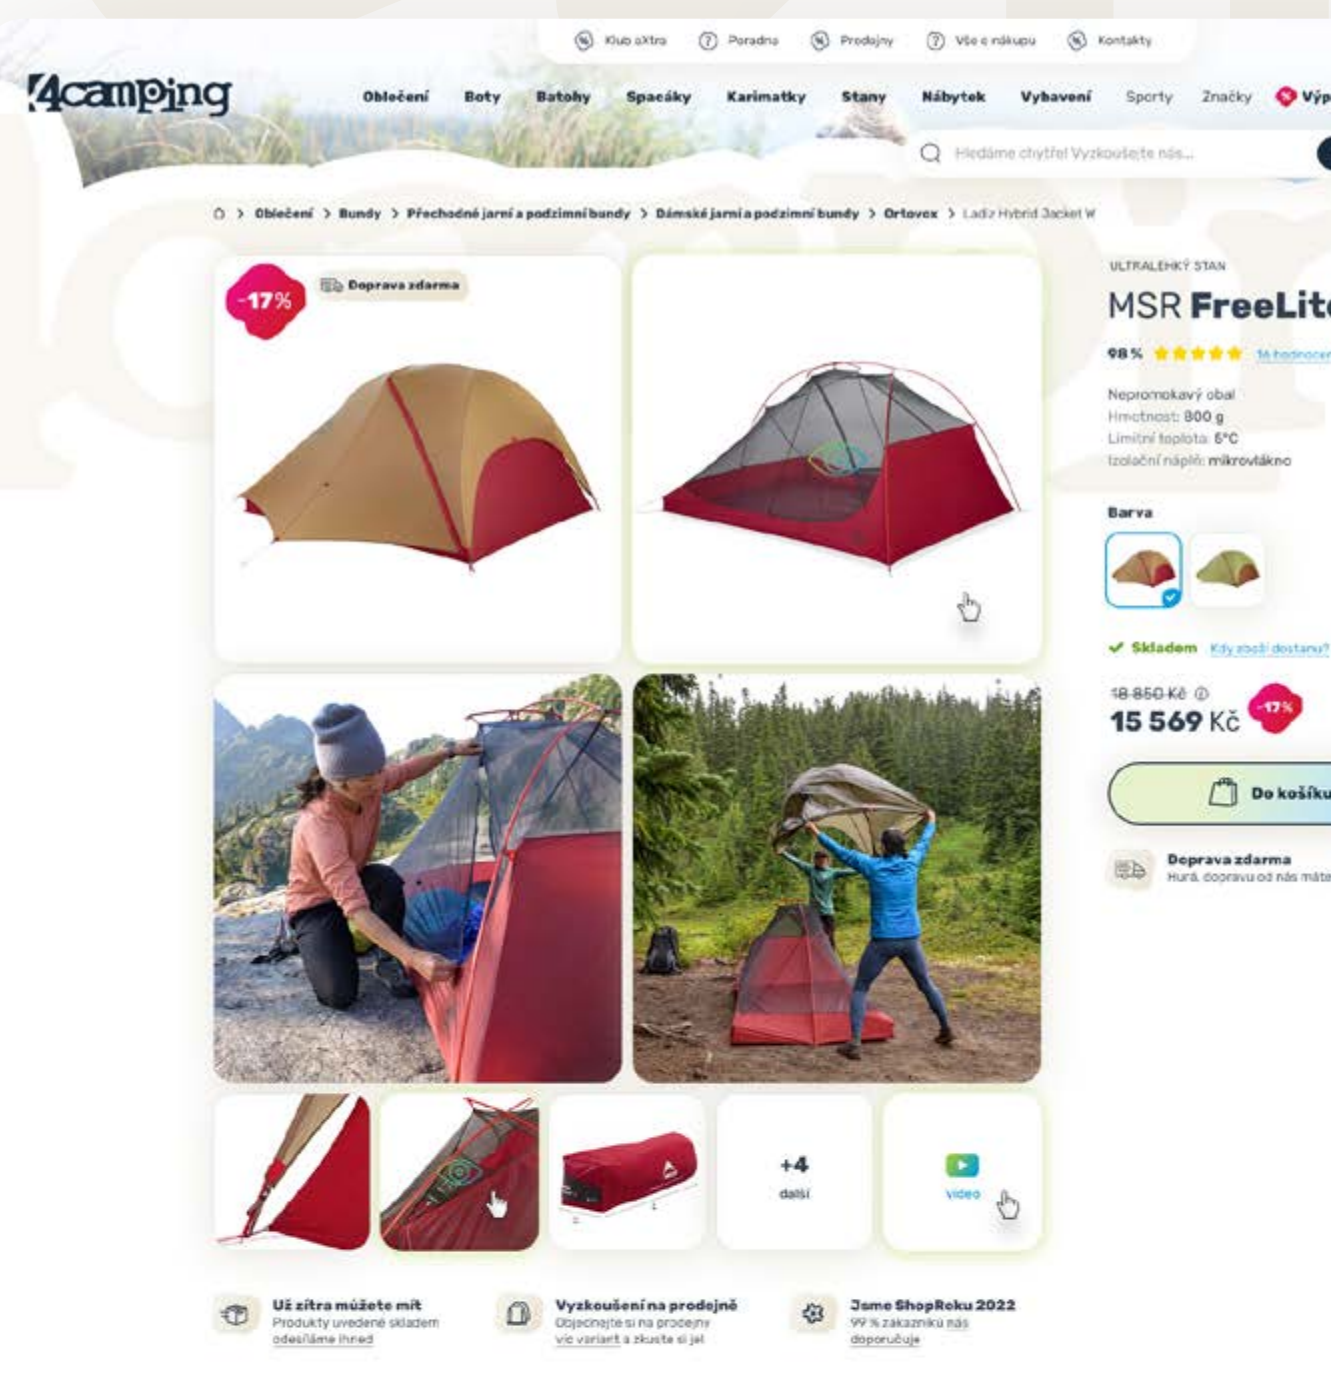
Klub aXtra Poradna Prodejny Vše o nákupu Kontakty

4camping

Oblečení Boty Batohy Spacáky Karimatky Stany Nábytek Vybavení Sporty Značky Výp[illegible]

Hledáme chytře! Vyzkoušejte nás...

Oblečení > Bundy > Přechodné jarní a podzimní bundy > Dámské jarní a podzimní bundy > Ortovox > Ladiz Hybrid Jacket W

-17% Doprava zdarma

ULTRALEHKÝ STAN

MSR FreeLit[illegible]

98 % 16 hodnocen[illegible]

Nepromokavý obal
Hmotnost: 800 g
Limitní teplota: 6°C
Izolační náplň: mikrovlákno

Barva

Skladem Kdy zboží dostanu?

18 850 Kč
15 569 Kč -17 %

Do košíku

Doprava zdarma
Hurá, dopravu od nás máte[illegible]

+4 další

video

Už zítra můžete mít
Produkty uvedené skladem odesíláme ihned

Vyzkoušení na prodejně
Objednejte si na prodejny víc variant a zkuste si je!

Jsme ShopRoku 2022
99 % zákazníků nás doporučuje